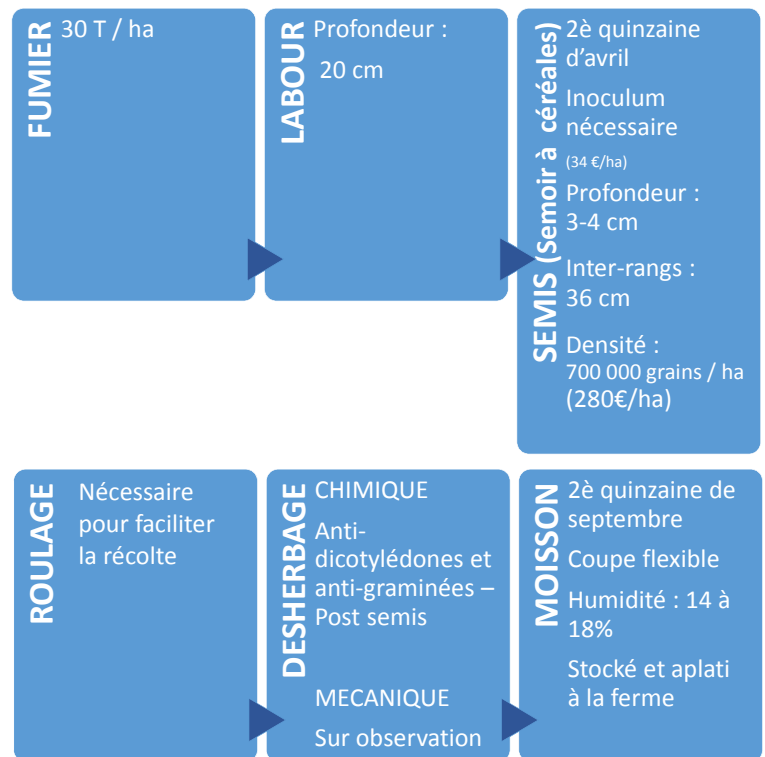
FUMIER
30 T / ha

LABOUR
Profondeur :
20 cm

SEMIS (Semoir à céréales)
2è quinzaine d'avril
Inoculum nécessaire
(34 €/ha)
Profondeur : 3-4 cm
Inter-rangs : 36 cm
Densité : 700 000 grains / ha (280€/ha)

ROULAGE
Nécessaire pour faciliter la récolte

DESHERBAGE
CHIMIQUE
Anti-dicotylédones et anti-graminées – Post semis
MECANIQUE
Sur observation

MOISSON
2è quinzaine de septembre
Coupe flexible
Humidité : 14 à 18%
Stocké et aplati à la ferme